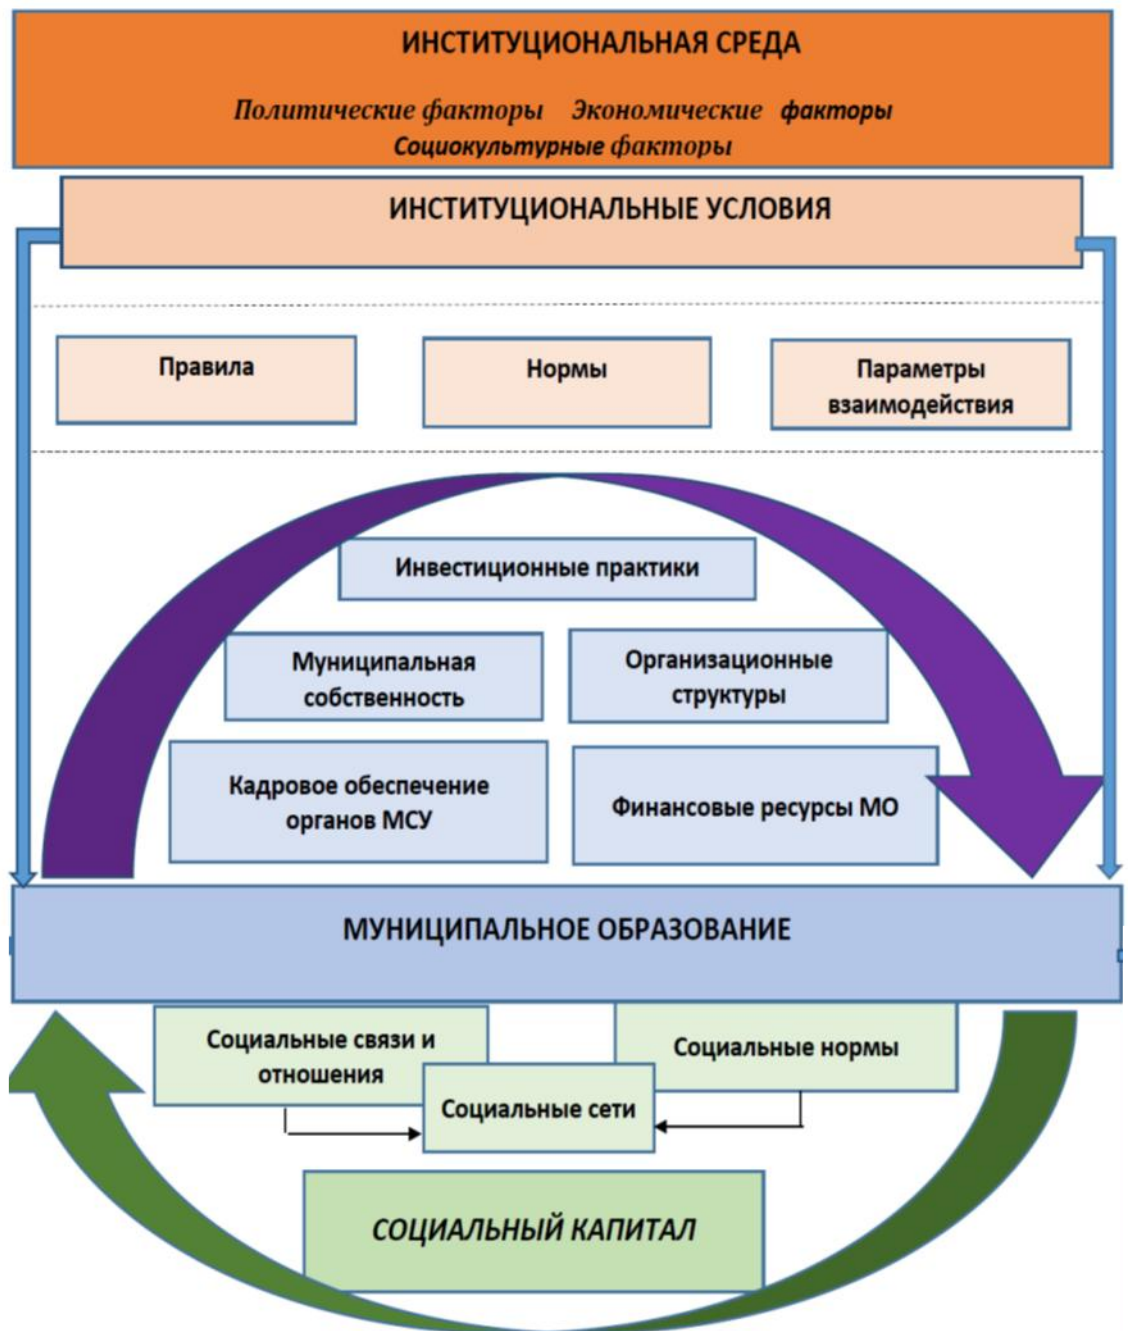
ИНСТИТУЦИОНАЛЬНАЯ СРЕДА

Политические факторы Экономические факторы
Социокультурные факторы

ИНСТИТУЦИОНАЛЬНЫЕ УСЛОВИЯ

Правила

Нормы

Параметры взаимодействия

Инвестиционные практики

Муниципальная собственность

Организационные структуры

Кадровое обеспечение органов МСУ

Финансовые ресурсы МО

МУНИЦИПАЛЬНОЕ ОБРАЗОВАНИЕ

Социальные связи и отношения

Социальные нормы

Социальные сети

СОЦИАЛЬНЫЙ КАПИТАЛ